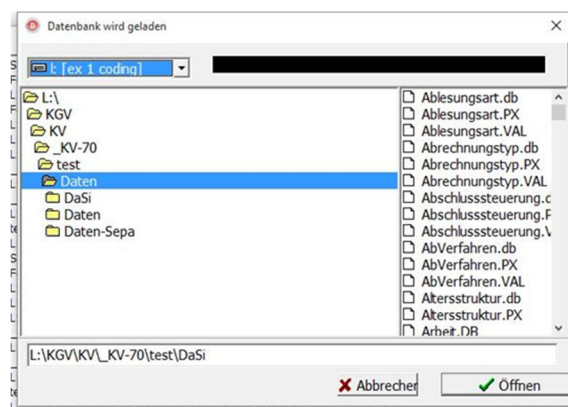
Datenbank wird geladen

×

l: [ex 1 coding]

L:\
KGV
KV
_KV-70
test
Daten
DaSi
Daten
Daten-Sepa

Ablesungsart.db
Ablesungsart.PX
Ablesungsart.VAL
Abrechnungstyp.db
Abrechnungstyp.PX
Abrechnungstyp.VAL
Abschlusssteuerung.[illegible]
Abschlusssteuerung.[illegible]
Abschlusssteuerung.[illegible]
AbVerfahren.db
AbVerfahren.PX
AbVerfahren.VAL
Altersstruktur.db
Altersstruktur.PX
Arbeit.DB

L:\KGV\KV\_KV-70\test\DaSi

Abbrechen
Öffnen